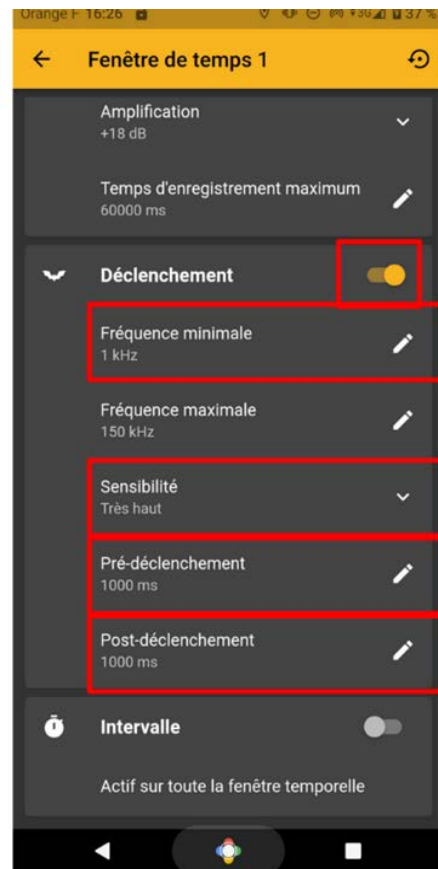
Orange F 16:26 37 %

Fenêtre de temps 1

Amplification
+18 dB

Temps d'enregistrement maximum
60000 ms

Déclenchement

Fréquence minimale
1 kHz

Fréquence maximale
150 kHz

Sensibilité
Très haut

Pré-déclenchement
1000 ms

Post-déclenchement
1000 ms

Intervalle

Actif sur toute la fenêtre temporelle